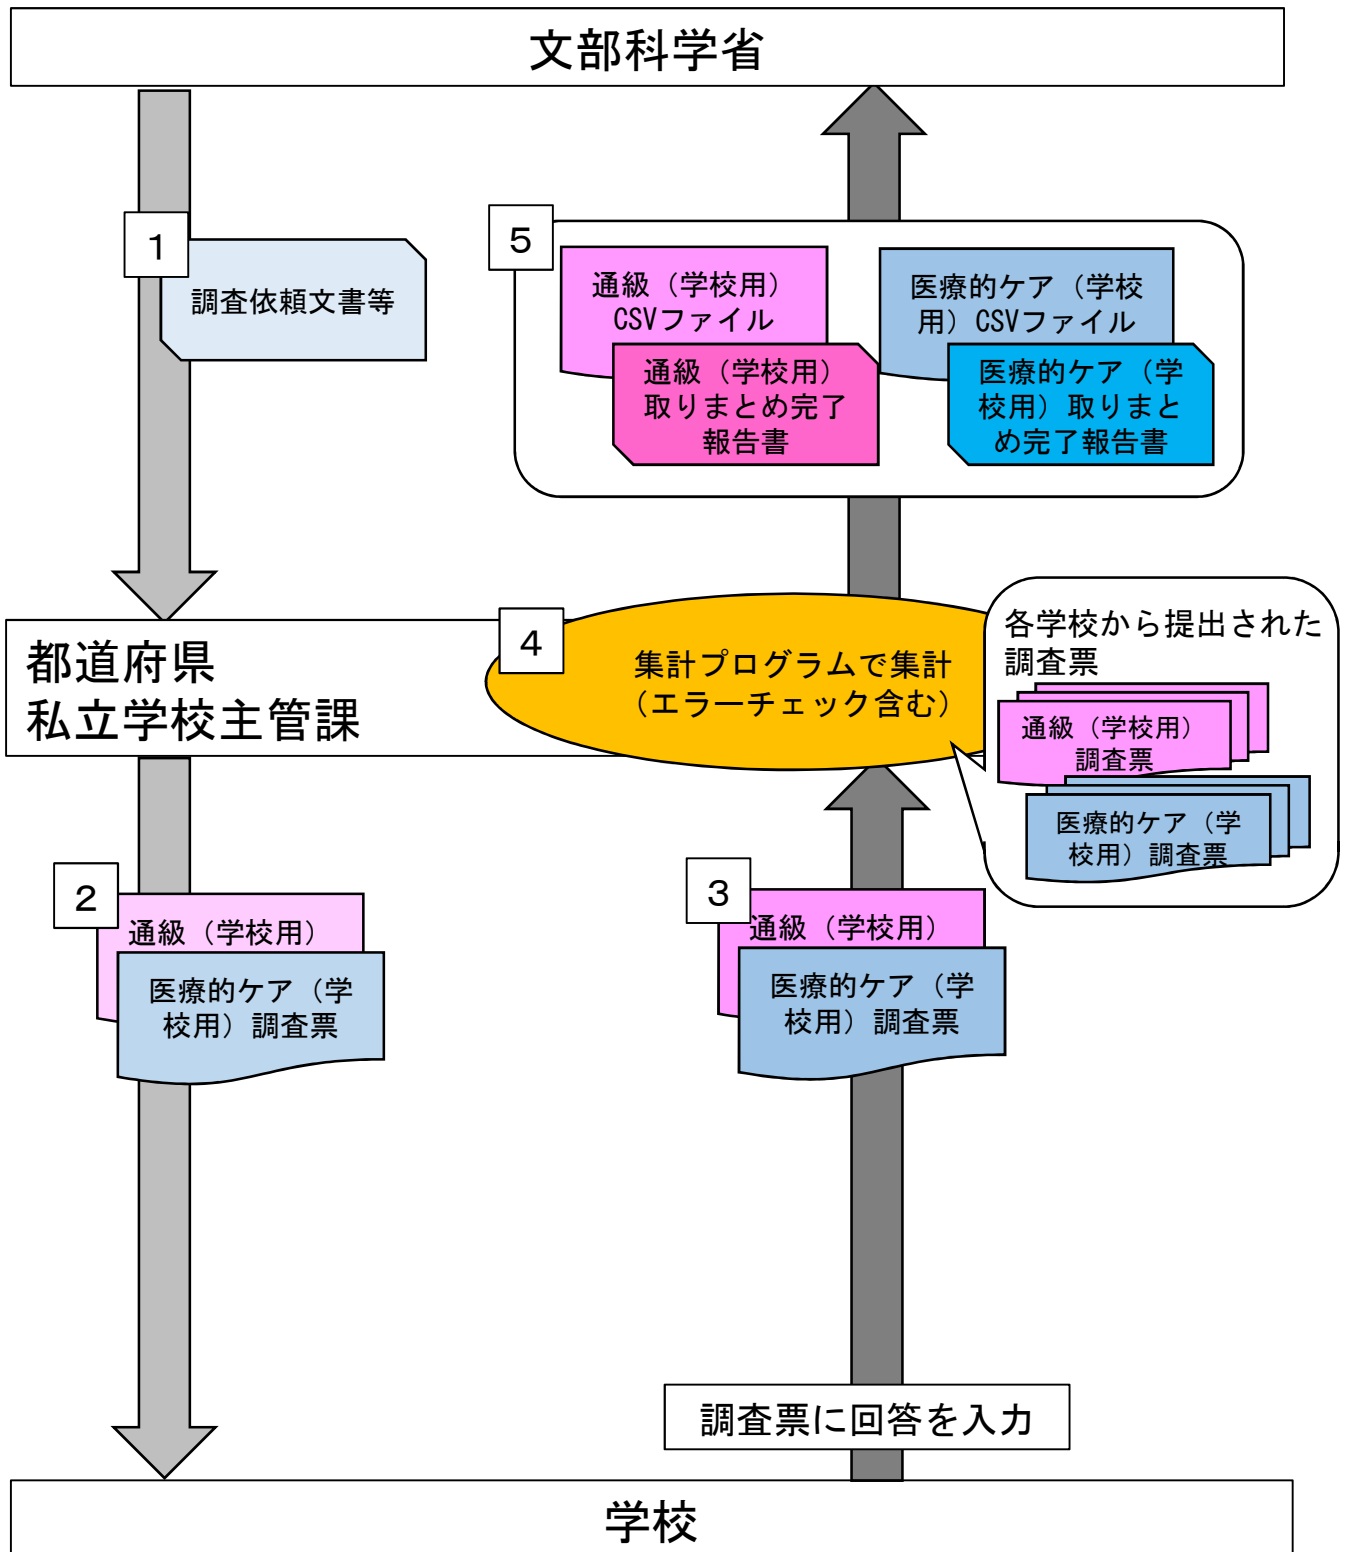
文部科学省

1
調査依頼文書等

5
通級（学校用）CSVファイル
通級（学校用）取りまとめ完了報告書
医療的ケア（学校用）CSVファイル
医療的ケア（学校用）取りまとめ完了報告書

都道府県
私立学校主管課

4
集計プログラムで集計（エラーチェック含む）

各学校から提出された調査票
通級（学校用）調査票
医療的ケア（学校用）調査票

2
通級（学校用）
医療的ケア（学校用）調査票

3
通級（学校用）
医療的ケア（学校用）調査票

調査票に回答を入力

学校